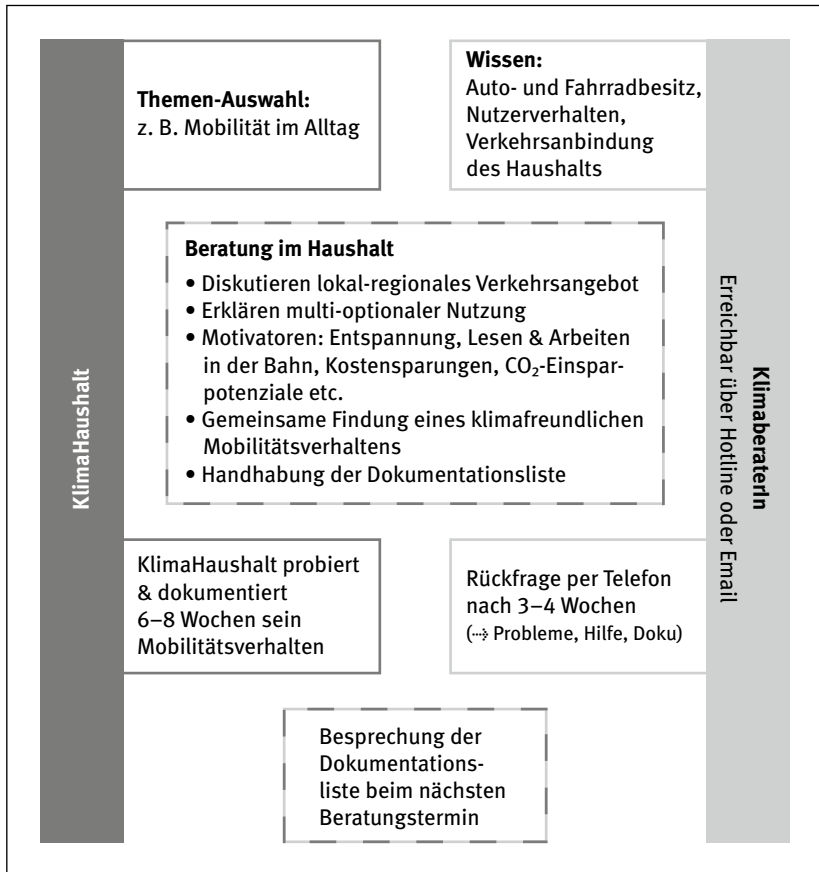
KlimaHaushalt

Themen-Auswahl:
z. B. Mobilität im Alltag

Wissen:
Auto- und Fahrradbesitz, Nutzerverhalten, Verkehrsanbindung des Haushalts

Beratung im Haushalt
• Diskutieren lokal-regionales Verkehrsangebot
• Erklären multi-optionaler Nutzung
• Motivatoren: Entspannung, Lesen & Arbeiten in der Bahn, Kostensparungen, $CO_2$-Einsparpotenziale etc.
• Gemeinsame Findung eines klimafreundlichen Mobilitätsverhaltens
• Handhabung der Dokumentationsliste

KlimaberaterIn
Erreichbar über Hotline oder Email

KlimaHaushalt probiert & dokumentiert 6–8 Wochen sein Mobilitätsverhalten

Rückfrage per Telefon nach 3–4 Wochen
(→ Probleme, Hilfe, Doku)

Besprechung der Dokumentationsliste beim nächsten Beratungstermin